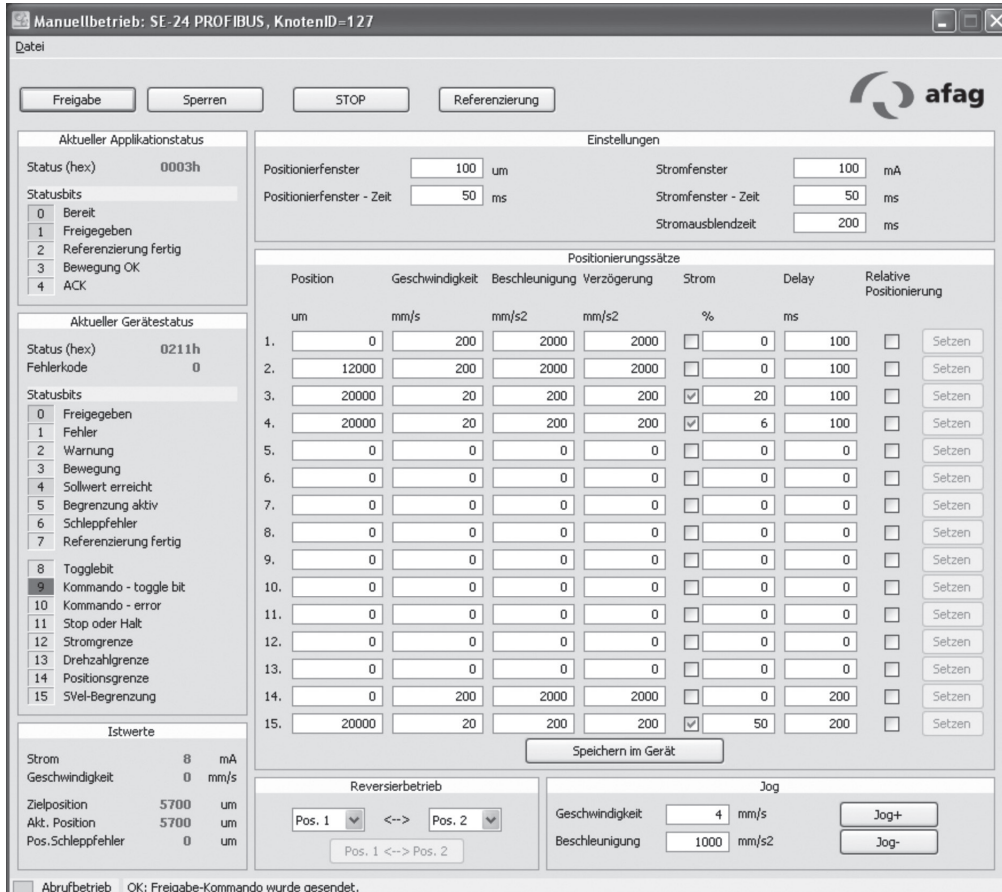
Manuellbetrieb: SE-24 PROFIBUS, KnotenID=127

Datei

Freigabe   Sperren   STOP   Referenzierung

afag

Aktueller Applikationstatus

Status (hex) 0003h

Statusbits
0 Bereit
1 Freigegeben
2 Referenzierung fertig
3 Bewegung OK
4 ACK

Aktueller Gerätestatus

Status (hex) 0211h
Fehlerkode 0

Statusbits
0 Freigegeben
1 Fehler
2 Warnung
3 Bewegung
4 Sollwert erreicht
5 Begrenzung aktiv
6 Schleppfehler
7 Referenzierung fertig
8 Togglebit
9 Kommando - toggle bit
10 Kommando - error
11 Stop oder Halt
12 Stromgrenze
13 Drehzahlgrenze
14 Positionsgrenze
15 SVel-Begrenzung

Istwerte

Strom 8 mA
Geschwindigkeit 0 mm/s
Zielposition 5700 um
Akt. Position 5700 um
Pos.Schleppfehler 0 um

Einstellungen

Positionierfenster 100 um
Positionierfenster - Zeit 50 ms
Stromfenster 100 mA
Stromfenster - Zeit 50 ms
Stromausblendzeit 200 ms

Positionierungssätze

| | Position | Geschwindigkeit | Beschleunigung | Verzögerung | Strom | | Delay | Relative Positionierung | |
|---|---|---|---|---|---|---|---|---|---|
| | um | mm/s | mm/s2 | mm/s2 | % | | ms | | |
| 1. | 0 | 200 | 2000 | 2000 | ☐ | 0 | 100 | ☐ | Setzen |
| 2. | 12000 | 200 | 2000 | 2000 | ☐ | 0 | 100 | ☐ | Setzen |
| 3. | 20000 | 20 | 200 | 200 | ☑ | 20 | 100 | ☐ | Setzen |
| 4. | 20000 | 20 | 200 | 200 | ☑ | 6 | 100 | ☐ | Setzen |
| 5. | 0 | 0 | 0 | 0 | ☐ | 0 | 0 | ☐ | Setzen |
| 6. | 0 | 0 | 0 | 0 | ☐ | 0 | 0 | ☐ | Setzen |
| 7. | 0 | 0 | 0 | 0 | ☐ | 0 | 0 | ☐ | Setzen |
| 8. | 0 | 0 | 0 | 0 | ☐ | 0 | 0 | ☐ | Setzen |
| 9. | 0 | 0 | 0 | 0 | ☐ | 0 | 0 | ☐ | Setzen |
| 10. | 0 | 0 | 0 | 0 | ☐ | 0 | 0 | ☐ | Setzen |
| 11. | 0 | 0 | 0 | 0 | ☐ | 0 | 0 | ☐ | Setzen |
| 12. | 0 | 0 | 0 | 0 | ☐ | 0 | 0 | ☐ | Setzen |
| 13. | 0 | 0 | 0 | 0 | ☐ | 0 | 0 | ☐ | Setzen |
| 14. | 0 | 200 | 2000 | 2000 | ☐ | 0 | 200 | ☐ | Setzen |
| 15. | 20000 | 20 | 200 | 200 | ☑ | 50 | 200 | ☐ | Setzen |

Speichern im Gerät

Reversierbetrieb

Pos. 1 <--> Pos. 2
Pos. 1 <--> Pos. 2

Jog

Geschwindigkeit 4 mm/s   Jog+
Beschleunigung 1000 mm/s2   Jog-

Abrufbetrieb   OK: Freigabe-Kommando wurde gesendet.